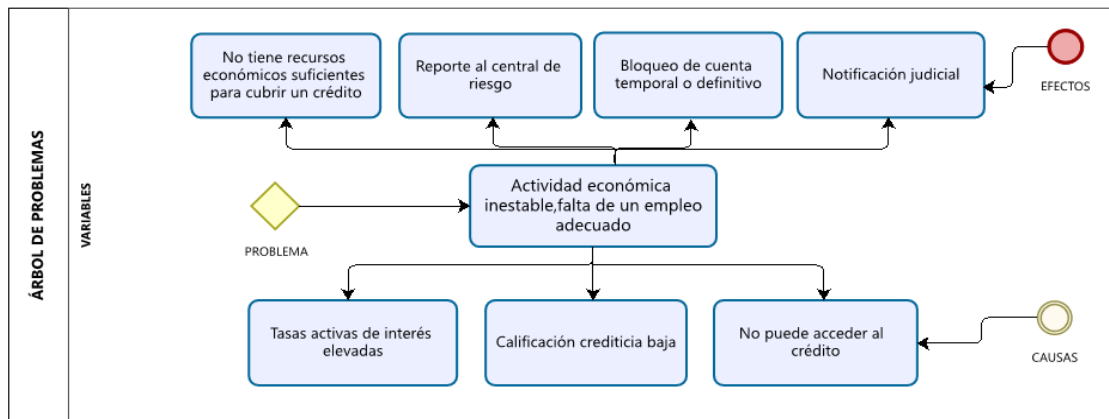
ÁRBOL DE PROBLEMAS

VARIABLES

No tiene recursos económicos suficientes para cubrir un crédito

Reporte al central de riesgo

Bloqueo de cuenta temporal o definitivo

Notificación judicial

EFECTOS

Actividad económica inestable,falta de un empleo adecuado

PROBLEMA

Tasas activas de interés elevadas

Calificación crediticia baja

No puede acceder al crédito

CAUSAS